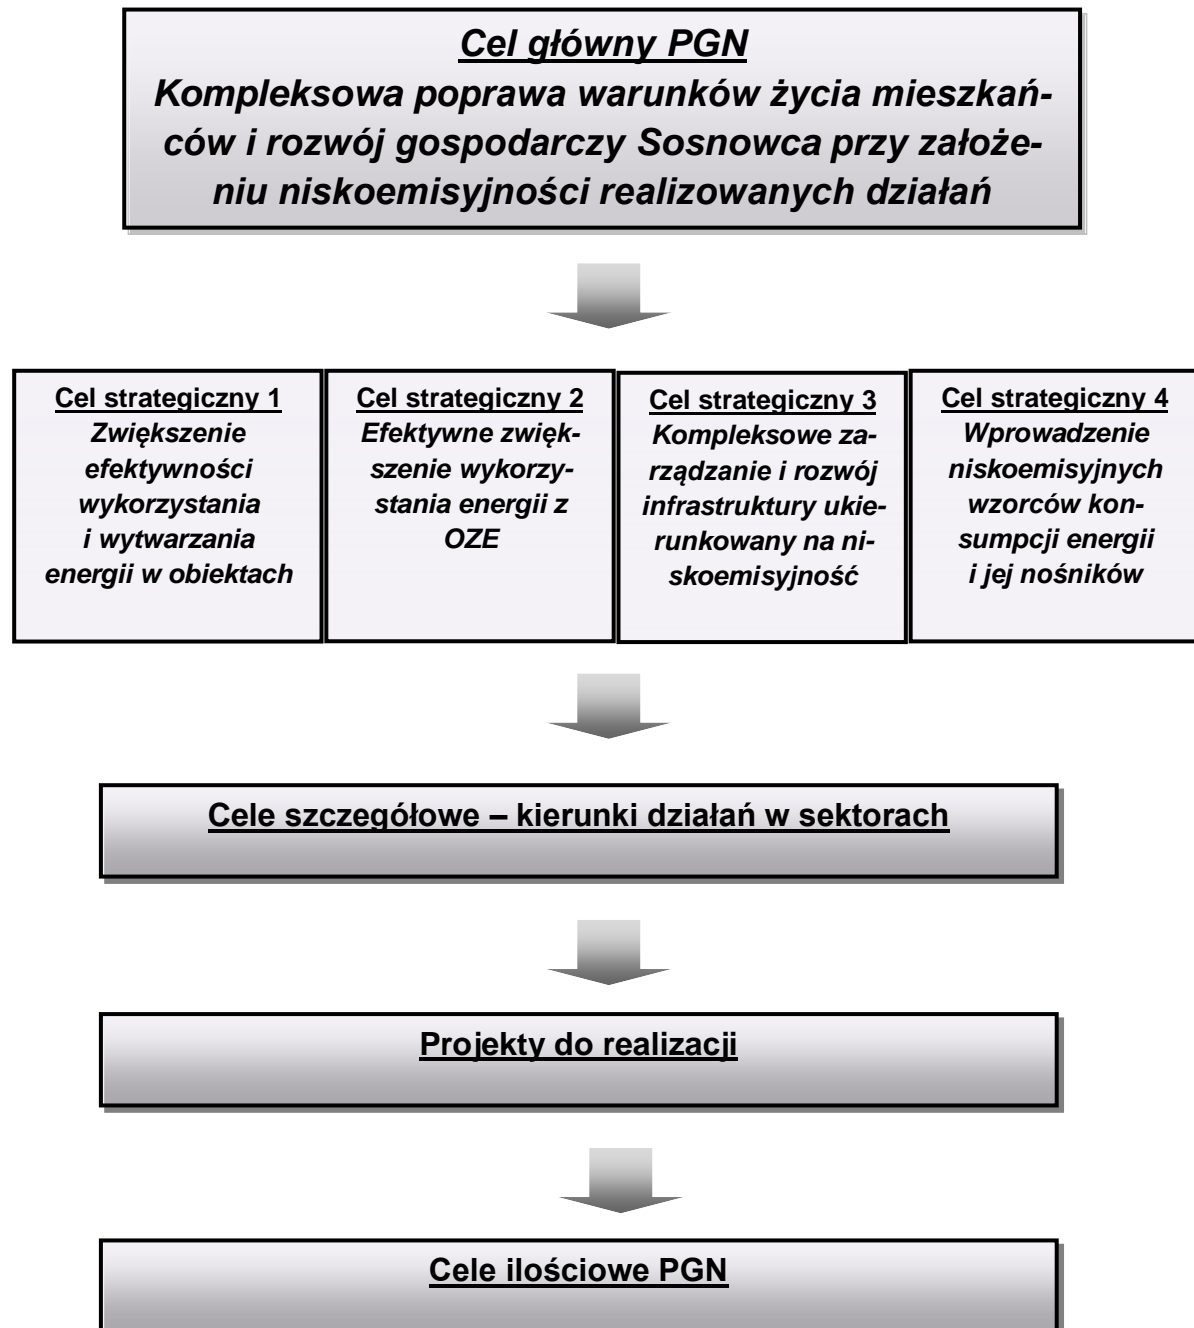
Cel główny PGN
Kompleksowa poprawa warunków życia mieszkańców i rozwój gospodarczy Sosnowca przy założeniu niskoemisyjności realizowanych działań

Cel strategiczny 1
Zwiększenie efektywności wykorzystania i wytwarzania energii w obiektach

Cel strategiczny 2
Efektywne zwiększenie wykorzystania energii z OZE

Cel strategiczny 3
Kompleksowe zarządzanie i rozwój infrastruktury ukierunkowany na niskoemisyjność

Cel strategiczny 4
Wprowadzenie niskoemisyjnych wzorców konsumpcji energii i jej nośników

Cele szczegółowe – kierunki działań w sektorach

Projekty do realizacji

Cele ilościowe PGN